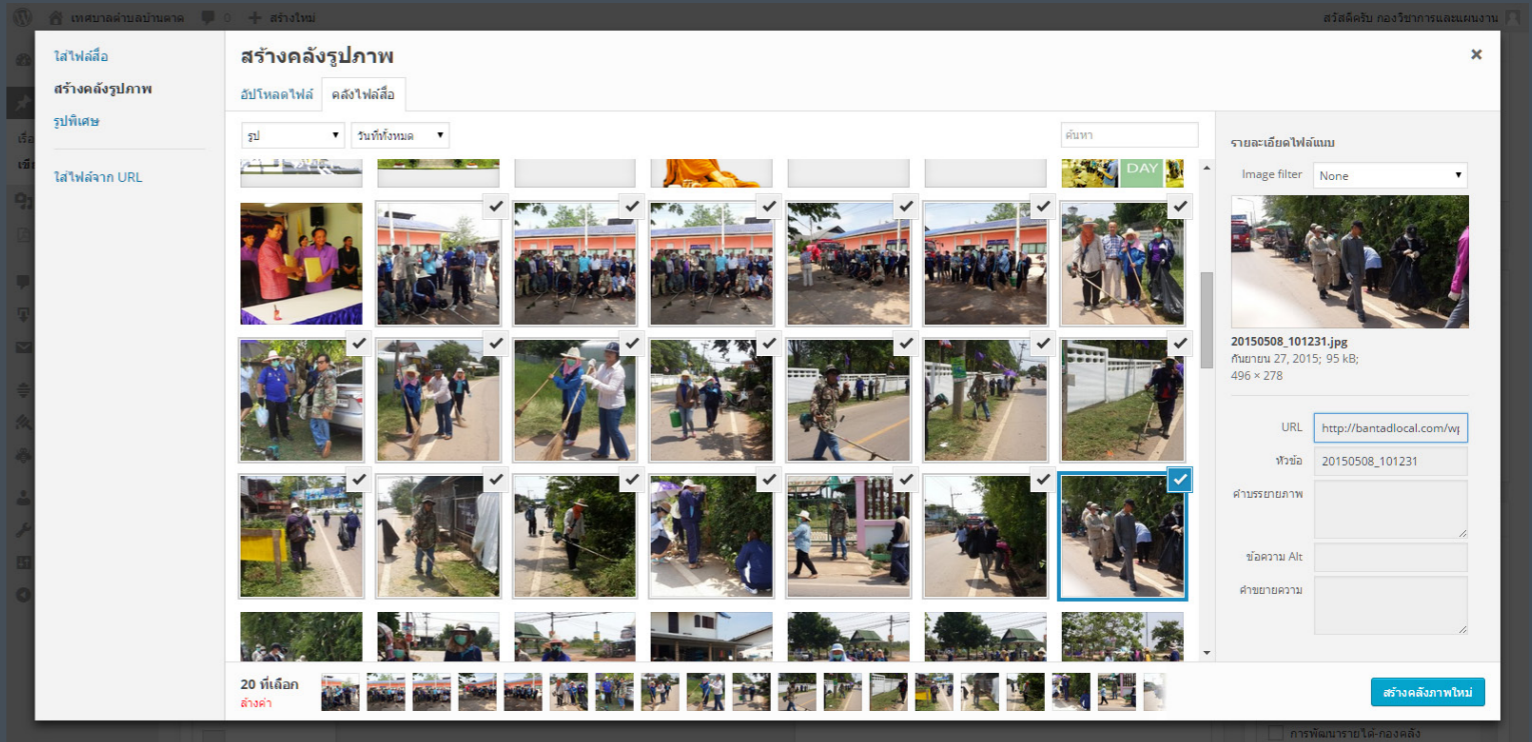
เทศบาลตำบลบ้านตาด 0 สร้างใหม่ สวัสดีครับ กองวิชาการและแผนงาน

ใส่ไฟล์สื่อ
สร้างคลังรูปภาพ
รูปพิเศษ
ใส่ไฟล์จาก URL

สร้างคลังรูปภาพ
×
อัปโหลดไฟล์ คลังไฟล์สื่อ

รูป
วันที่ทั้งหมด
ค้นหา

DAY

รายละเอียดไฟล์แนบ
Image filter None

20150508_101231.jpg
กันยายน 27, 2015; 95 kB;
496 × 278

URL http://bantadlocal.com/wp
หัวข้อ 20150508_101231
คำบรรยายภาพ
ข้อความ Alt
คำขยายความ

20 ที่เลือก
ล้างค่า

สร้างคลังภาพใหม่

การพัฒนารายได้-กองคลัง